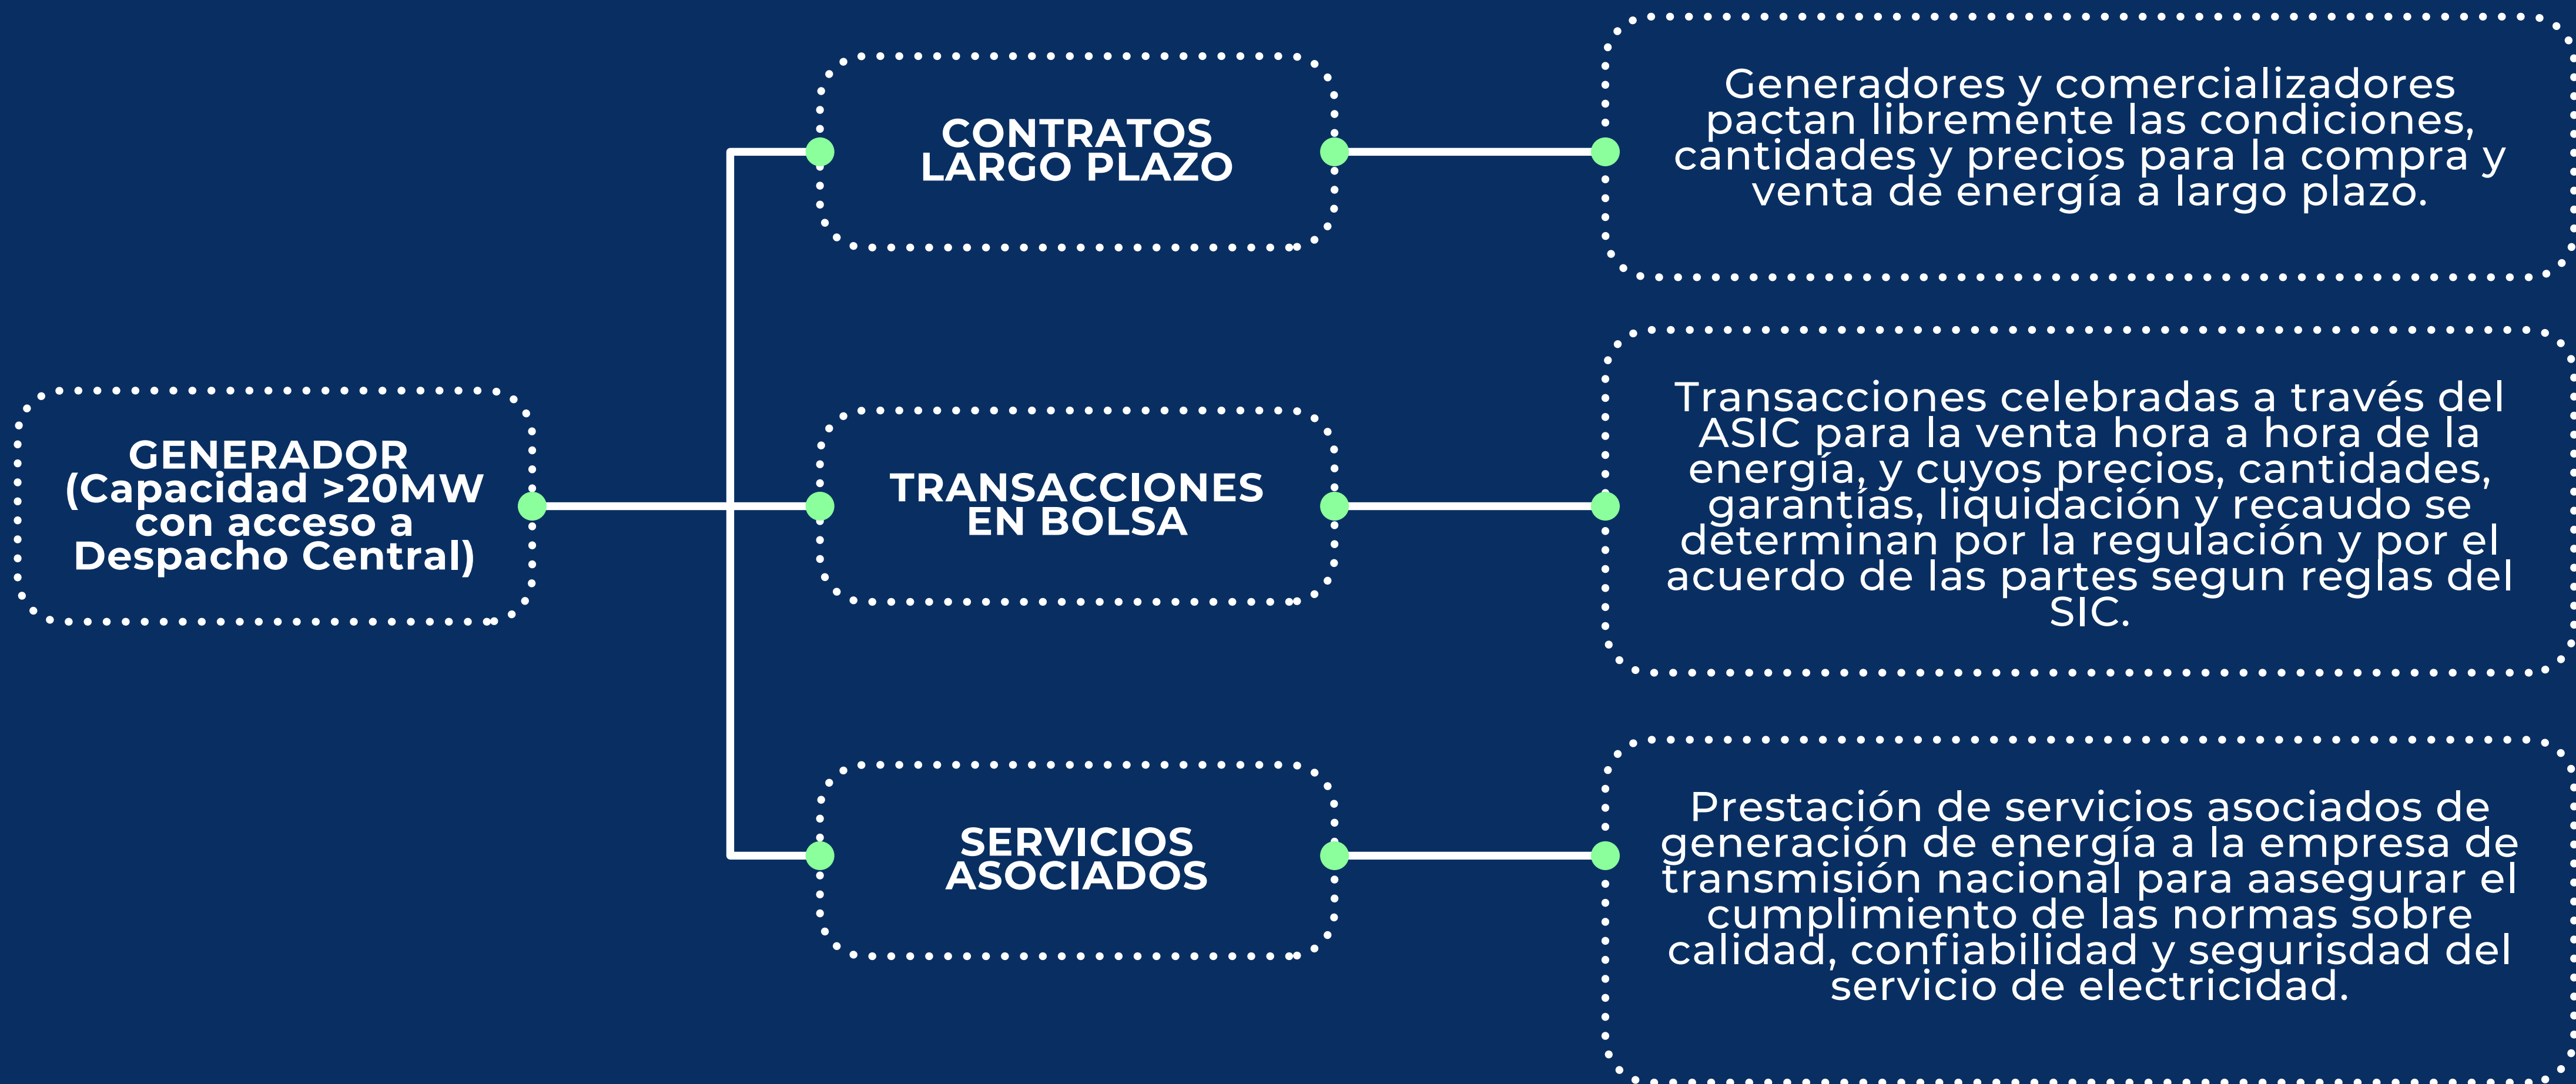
GENERADOR (Capacidad >20MW con acceso a Despacho Central)

CONTRATOS LARGO PLAZO

Generadores y comercializadores pactan libremente las condiciones, cantidades y precios para la compra y venta de energía a largo plazo.

TRANSACCIONES EN BOLSA

Transacciones celebradas a través del ASIC para la venta hora a hora de la energía, y cuyos precios, cantidades, garantías, liquidación y recaudo se determinan por la regulación y por el acuerdo de las partes segun reglas del SIC.

SERVICIOS ASOCIADOS

Prestación de servicios asociados de generación de energía a la empresa de transmisión nacional para aasegurar el cumplimiento de las normas sobre calidad, confiabilidad y segurisdad del servicio de electricidad.